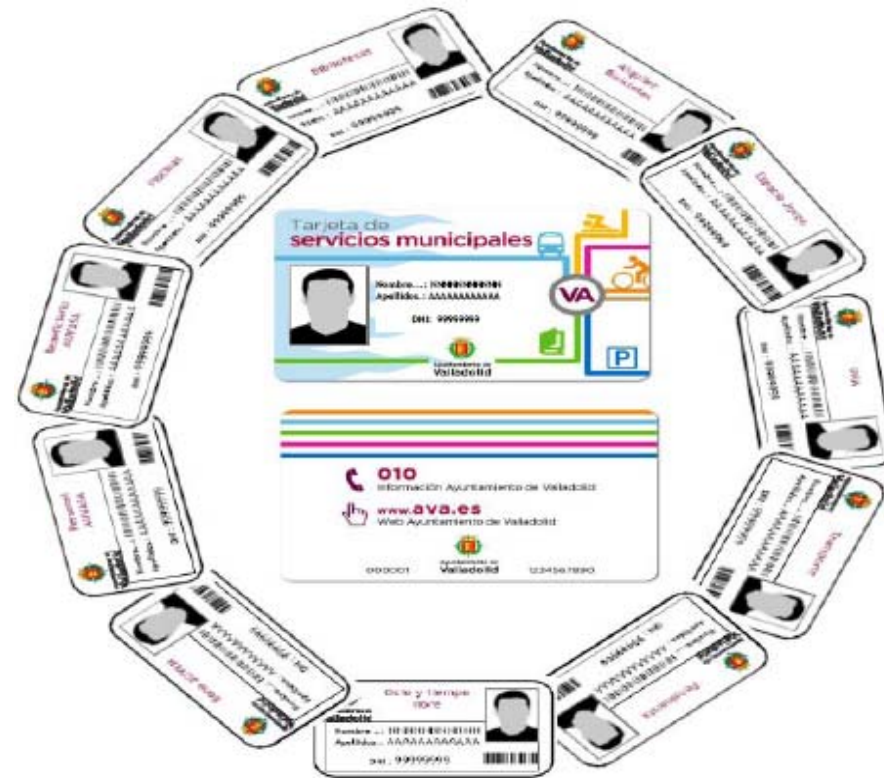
Tarjeta de
servicios municipales

Nombre...: 000000000000
Apellidos...: AAAAAAAAAAAA

DNI: 99999999

VA

P

Ayuntamiento de Valladolid

010
Información Ayuntamiento de Valladolid

www.ava.es
Web Ayuntamiento de Valladolid

Ayuntamiento de Valladolid

000001 1234567890

Bibliotecas

Autobuses

Espacio Joven

Ocio y Tiempo libre

Nombre...: 000000000000
Apellidos...: AAAAAAAAAAAA
DNI: 99999999

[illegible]